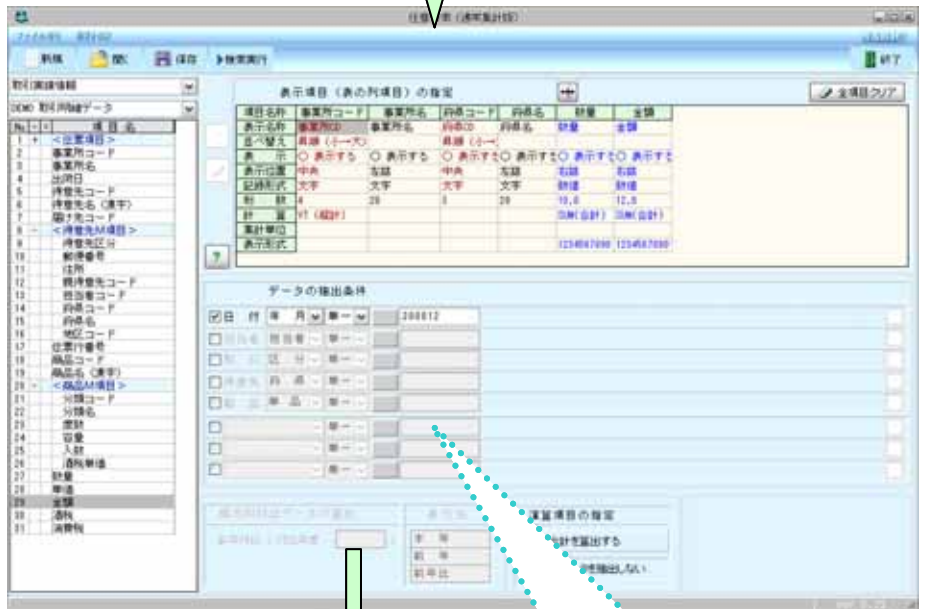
任意帳票（通常集計型）

新規　開く　保存　検索実行　終了

取引実績情報
DEMO 取引明細データ

| No | 項目名 |
|---|---|
| 1 | ＜伝票項目＞ |
| 2 | 事業所コード |
| 3 | 事業所名 |
| 4 | 出荷日 |
| 5 | 得意先コード |
| 6 | 得意先名（漢字） |
| 7 | 届け先コード |
| 8 | ＜得意先M項目＞ |
| 9 | 得意先区分 |
| 10 | 郵便番号 |
| 11 | 住所 |
| 12 | 親得意先コード |
| 13 | 担当者コード |
| 14 | 四県コード |
| 15 | 四県名 |
| 16 | 地区コード |
| 17 | 伝票行番号 |
| 18 | 商品コード |
| 19 | 商品名（漢字） |
| 20 | ＜商品M項目＞ |
| 21 | 分類コード |
| 22 | 分類名 |
| 23 | 度数 |
| 24 | 容量 |
| 25 | 入数 |
| 26 | 酒税単価 |
| 27 | 数量 |
| 28 | 単価 |
| 29 | 金額 |
| 30 | 酒税 |
| 31 | 消費税 |

表示項目（表の列項目）の指定　全項目クリア

| 項目名称 | 事業所コード | 事業所名 | 四県コード | 四県名 | 数量 | 金額 |
|---|---|---|---|---|---|---|
| 表示名称 | 事業所CD | 事業所名 | 四県CD | 四県名 | 数量 | 金額 |
| 並べ替え | 昇順（小→大） | | 昇順（小→ | | | |
| 表示 | ○ 表示する | ○ 表示する | ○ 表示する | ○ 表示する | ○ 表示する | ○ 表示する |
| 表示位置 | 中央 | 左詰 | 中央 | 左詰 | 右詰 | 右詰 |
| 記録形式 | 文字 | 文字 | 文字 | 文字 | 数値 | 数値 |
| 桁数 | 4 | 20 | 3 | 20 | 10.0 | 12.0 |
| 計算 | YT（縦計） | | | | 別集(合計) | 別集(合計) |
| 集計単位 | | | | | | |
| 表示形式 | | | | | 1234567890 | 1234567890 |

?

データの抽出条件

日付　年月　単一　200812
担当者　単一
区分　単一
四県　単一
単品　単一
単一
単一
単一

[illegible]
表示形式
年年
前年
前年比

演算項目の指定
合計を算出する
合計を算出しない